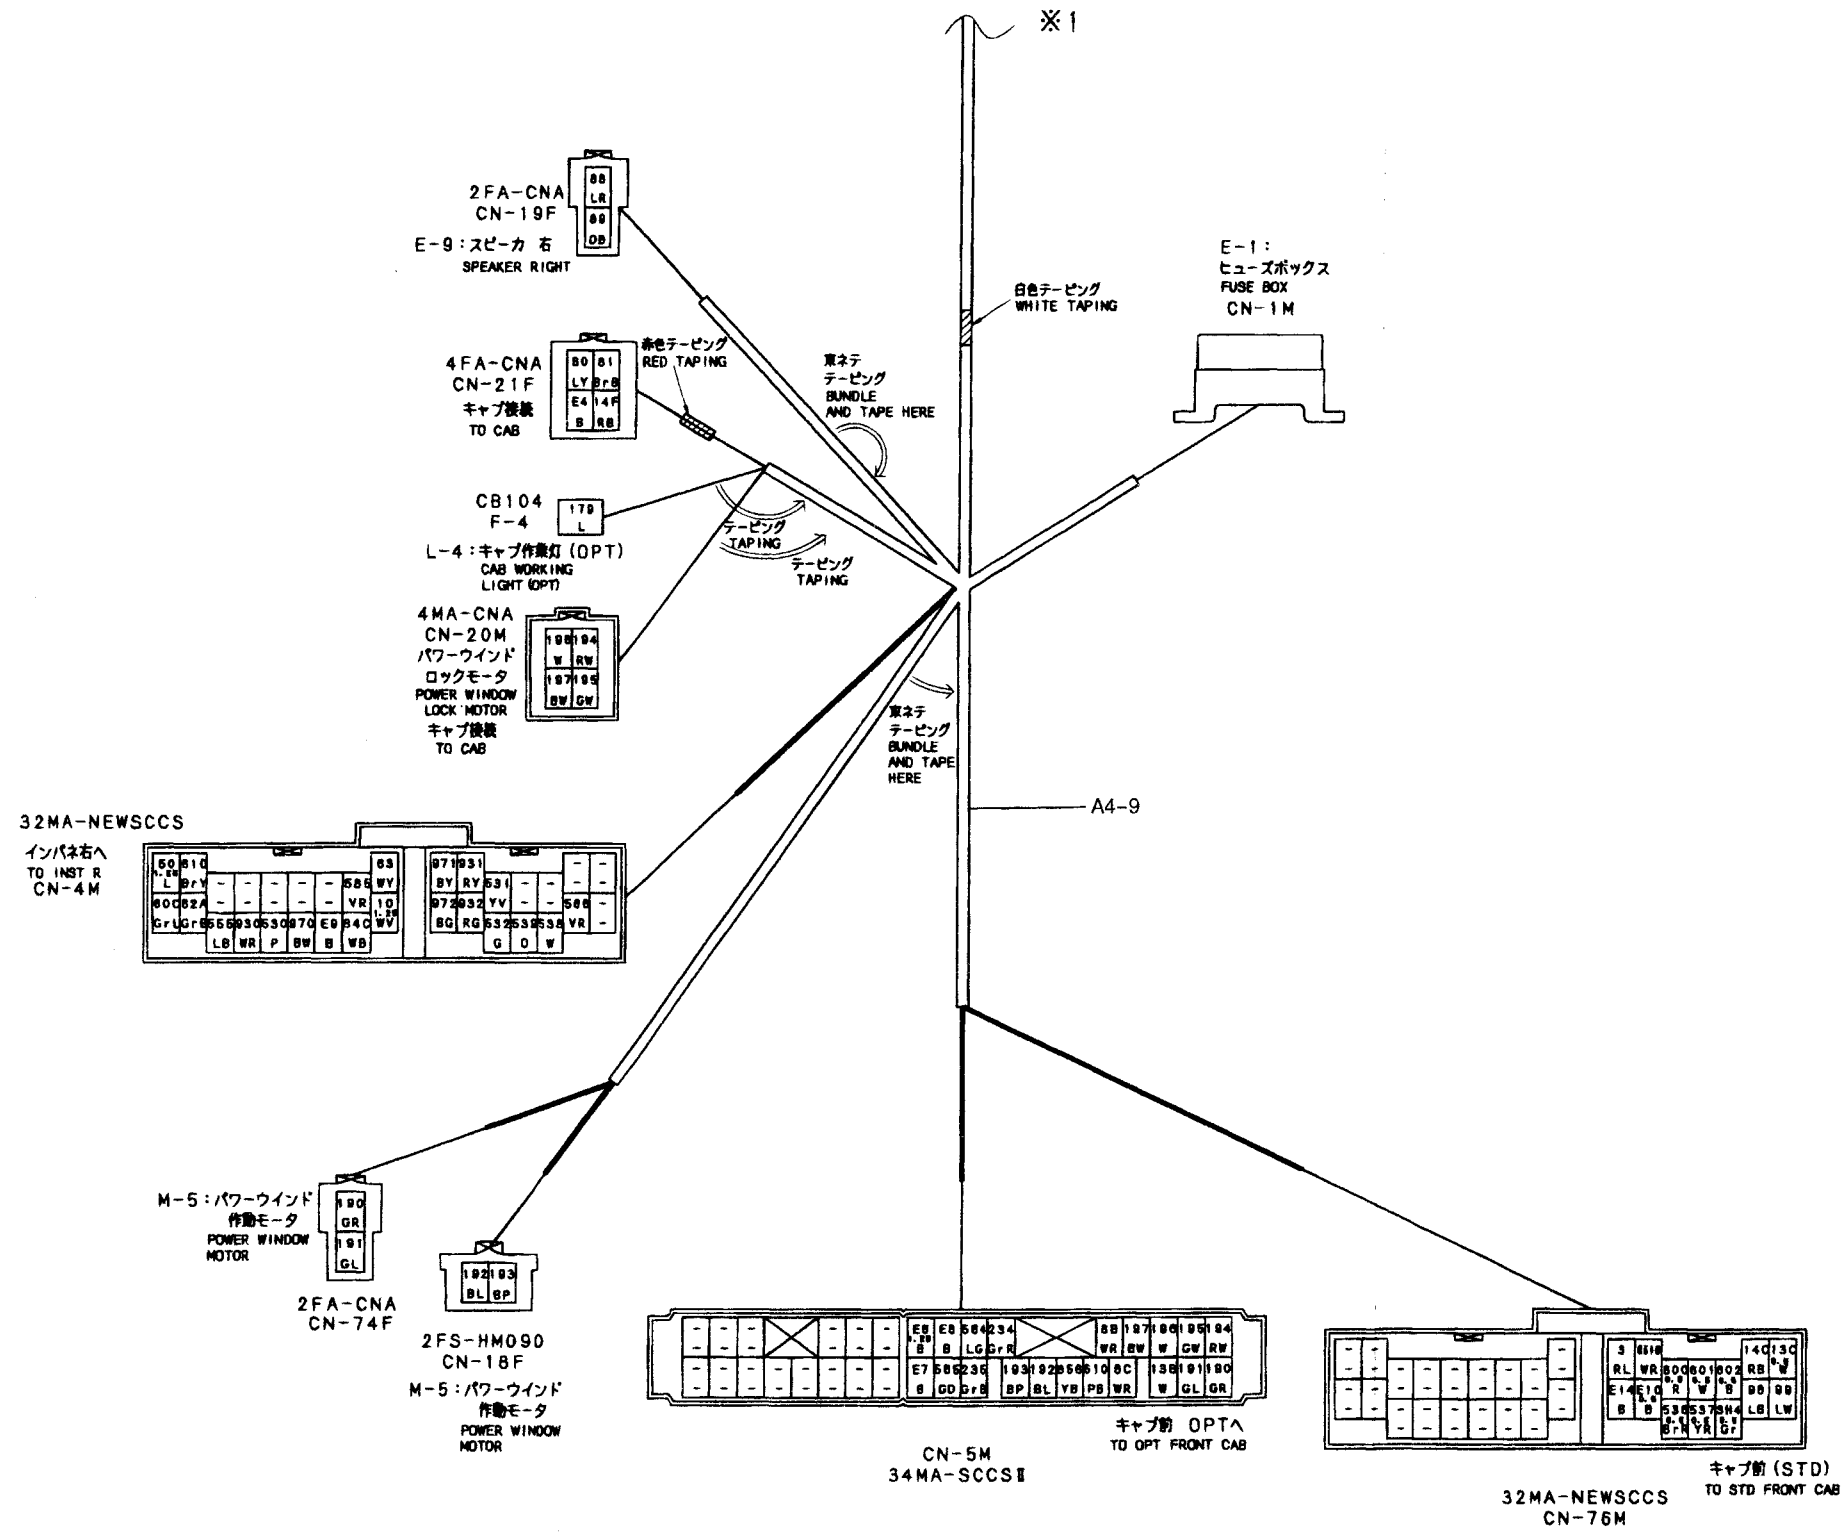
※1

2FA-CNA
CN-19F
E-9：スピーカ 右
SPEAKER RIGHT

| 88 |
|---|
| LR |
| 89 |
| OB |

白色テーピング
WHITE TAPING

E-1：
ヒューズボックス
FUSE BOX
CN-1M

4FA-CNA
CN-21F
キャブ接続
TO CAB

| 80 | 81 |
|---|---|
| LY | BrB |
| E4 | 14F |
| B | RB |

赤色テーピング
RED TAPING

束ネテ
テーピング
BUNDLE
AND TAPE HERE

CB104
F-4

| 179 |
|---|
| L |

L-4：キャブ作業灯（OPT）
CAB WORKING
LIGHT (OPT)

テーピング
TAPING
テーピング
TAPING

4MA-CNA
CN-20M
パワーウインド
ロックモータ
POWER WINDOW
LOCK MOTOR
キャブ接続
TO CAB

| 198 | 194 |
|---|---|
| W | RW |
| 197 | 195 |
| BW | GW |

束ネテ
テーピング
BUNDLE
AND TAPE
HERE

A4-9

32MA-NEWSCCS
インパネ右へ
TO INST R
CN-4M

| 50 | 810 | - | - | - | - | - | 585 | 63 WY | 971 | 931 | 631 | - | - | - | - |
|---|---|---|---|---|---|---|---|---|---|---|---|---|---|---|---|
| L | BrY | | | | | | VR | 10 WV | BY | RY | YV | - | - | 586 | VR |
| 600 | 62A | 555 | 930 | 530 | 970 | E9 | 84C | | 972 | 932 | 632 | 536 | 535 | | |
| GrL | GrB | LB | WR | P | BW | B | WB | | BG | RG | G | O | W | | |

M-5：パワーウインド
作動モータ
POWER WINDOW
MOTOR

| 190 |
|---|
| GR |
| 191 |
| GL |

2FA-CNA
CN-74F

| 192 | 193 |
|---|---|
| BL | BP |

2FS-HM090
CN-18F
M-5：パワーウインド
作動モータ
POWER WINDOW
MOTOR

| E8 | E8 | 584 | 234 | 88 | 187 | 186 | 195 | 194 |
|---|---|---|---|---|---|---|---|---|
| B | B | LG | GrR | WR | BW | W | GW | RW |
| E7 | 585 | 236 | 193 | 192 | 858 | 510 | 8C | 138 | 191 | 180 |
| B | GD | GrB | BP | BL | YB | PB | WR | W | GL | GR |

キャブ前 OPTへ
TO OPT FRONT CAB

CN-5M
34MA-SCCSⅡ

| 3 | 6510 | | | | 140 | 13C |
|---|---|---|---|---|---|---|
| RL | WR | 800 | 801 | 802 | RB | W |
| E14 | E10 | R | W | B | 98 | 99 |
| B | B | 536 | 537 | 3H4 | LB | LW |
| | | BrR | YR | Gr | | |

キャブ前（STD）
TO STD FRONT CAB

32MA-NEWSCCS
CN-76M